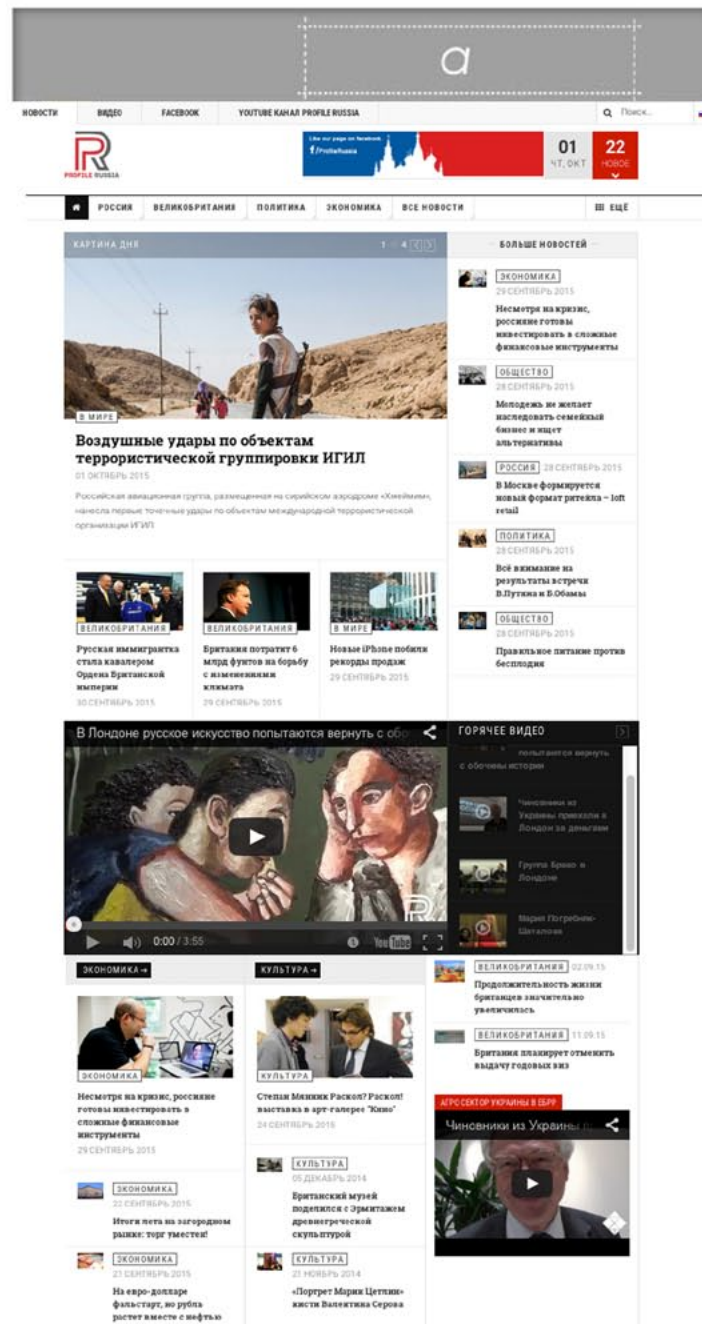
a

НОВОСТИ ВИДЕО FACEBOOK YOUTUBE КАНАЛ PROFILE RUSSIA Поиск...

PROFILE RUSSIA

Like our page on facebook /ProfileRussia

01 ЧТ, ОКТ

22 НОВОЕ

РОССИЯ ВЕЛИКОБРИТАНИЯ ПОЛИТИКА ЭКОНОМИКА ВСЕ НОВОСТИ ЕЩЕ

КАРТИНА ДНЯ 1 4

В МИРЕ

Воздушные удары по объектам террористической группировки ИГИЛ

01 ОКТЯБРЬ 2015

Российская авиационная группа, размещенная на сирийском аэродроме «Хмеймим», нанесла первые точечные удары по объектам международной террористической организации ИГИЛ

ВЕЛИКОБРИТАНИЯ
Русская иммигрантка стала кавалером Ордена Британской империи
30 СЕНТЯБРЬ 2015

ВЕЛИКОБРИТАНИЯ
Британия потратит 6 млрд фунтов на борьбу с изменениями климата
29 СЕНТЯБРЬ 2015

В МИРЕ
Новые iPhone побили рекорды продаж
29 СЕНТЯБРЬ 2015

БОЛЬШЕ НОВОСТЕЙ

ЭКОНОМИКА
29 СЕНТЯБРЬ 2015
Несмотря на кризис, россияне готовы инвестировать в сложные финансовые инструменты

ОБЩЕСТВО
28 СЕНТЯБРЬ 2015
Молодежь не желает наследовать семейный бизнес и ищет альтернативы

РОССИЯ 28 СЕНТЯБРЬ 2015
В Москве формируется новый формат ритейла – loft retail

ПОЛИТИКА
28 СЕНТЯБРЬ 2015
Всё внимание на результаты встречи В.Путина и Б.Обамы

ОБЩЕСТВО
28 СЕНТЯБРЬ 2015
Правильное питание против бесплодия

В Лондоне русское искусство попытаются вернуть с обо

0:00 / 3:55

ГОРЯЧЕЕ ВИДЕО

попытается вернуть с обочины истории

Чиновники из Украины приехали в Лондон за деньгами

Группа Браво в Лондоне

Мария Погребняк-Шаталова

ЭКОНОМИКА →

ЭКОНОМИКА
Несмотря на кризис, россияне готовы инвестировать в сложные финансовые инструменты
29 СЕНТЯБРЬ 2015

ЭКОНОМИКА
22 СЕНТЯБРЬ 2015
Итоги лета на загородном рынке: торг уместен!

ЭКОНОМИКА
21 СЕНТЯБРЬ 2015
На евро-долларе фальстарт, но рубль растет вместе с нефтью

КУЛЬТУРА →

КУЛЬТУРА
Степан Мяжник Раскол? Раскол! выставка в арт-галерее "Кино"
24 СЕНТЯБРЬ 2015

КУЛЬТУРА
05 ДЕКАБРЬ 2014
Британский музей поделился с Эрмитажем древнегреческой скульптурой

КУЛЬТУРА
21 НОЯБРЬ 2014
«Портрет Марии Цетлин» кисти Валентина Серова

ВЕЛИКОБРИТАНИЯ 02.09.15
Продолжительность жизни британцев значительно увеличилась

ВЕЛИКОБРИТАНИЯ 11.09.15
Британия планирует отменить выдачу годовых виз

АГРО СЕКТОР УКРАИНЫ В ЕБРР

Чиновники из Украины п